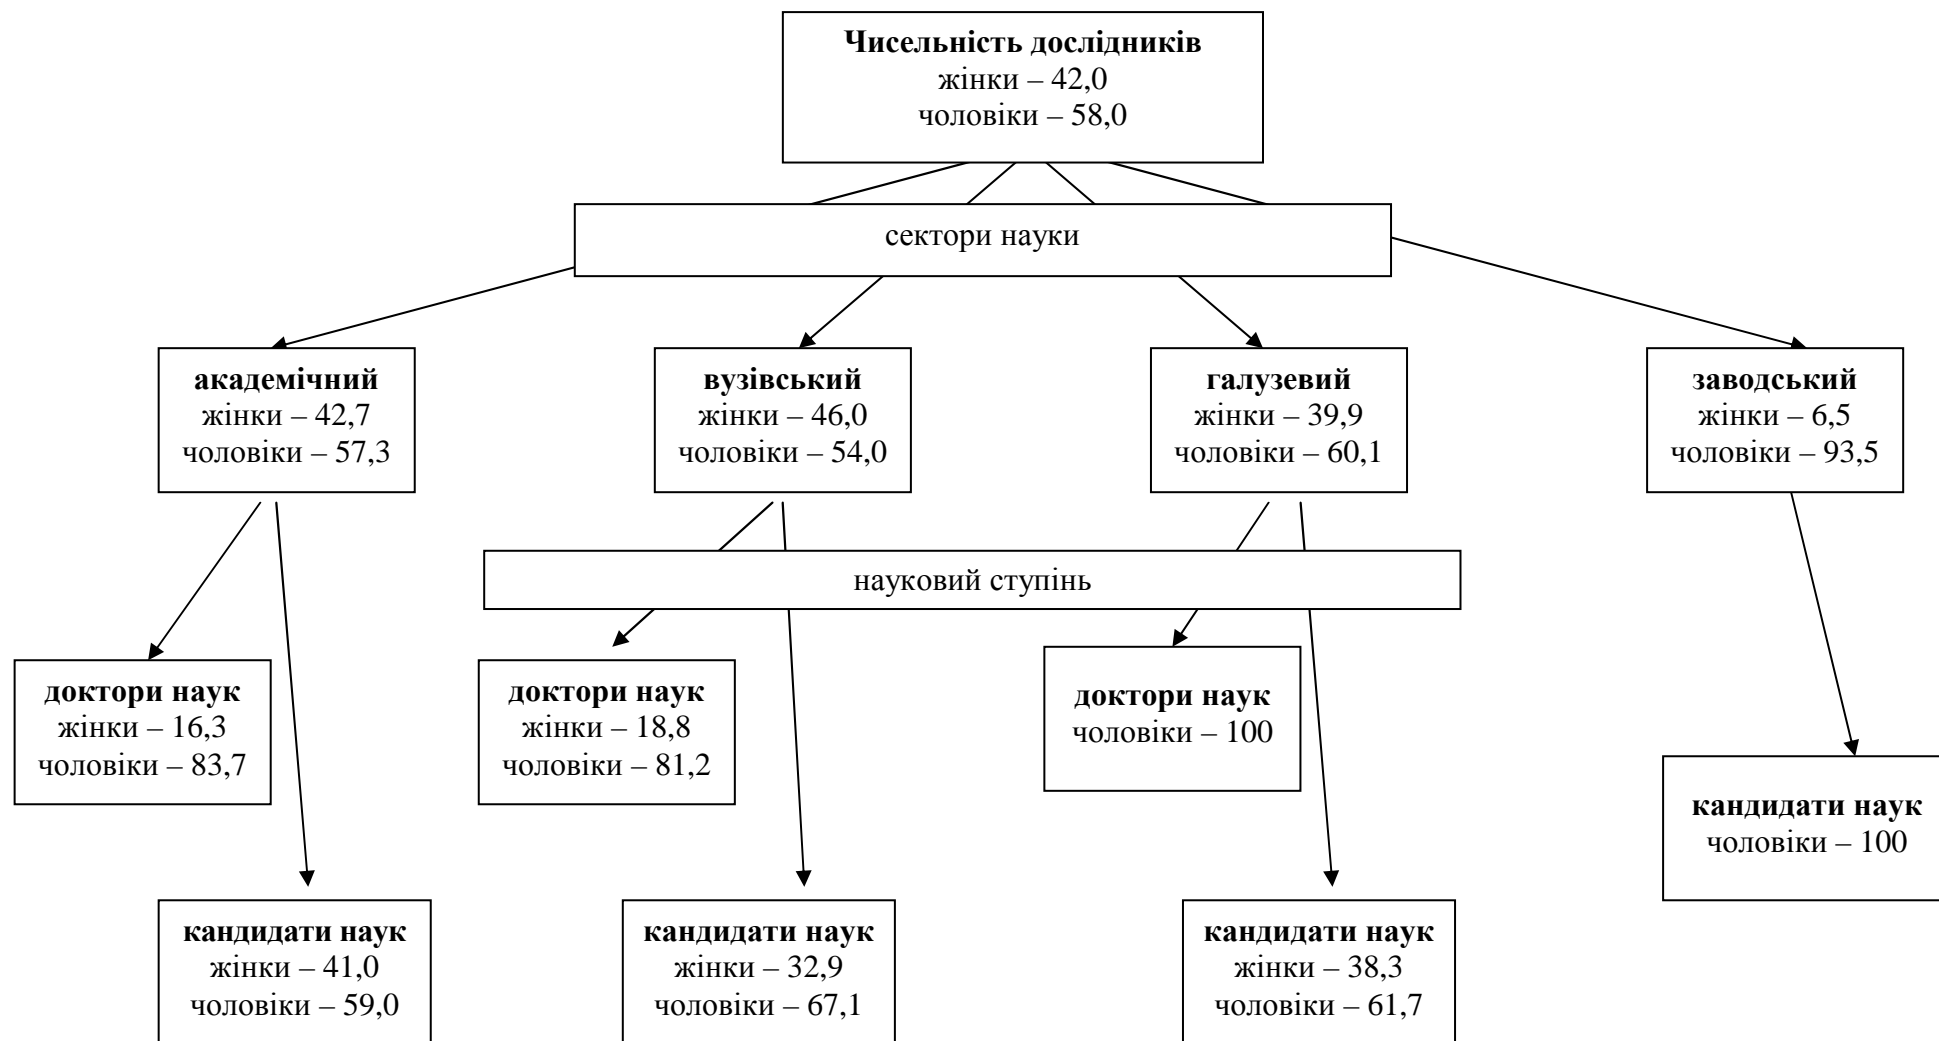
Чисельність дослідників
жінки – 42,0
чоловіки – 58,0

сектори науки

академічний
жінки – 42,7
чоловіки – 57,3

вузівський
жінки – 46,0
чоловіки – 54,0

галузевий
жінки – 39,9
чоловіки – 60,1

заводський
жінки – 6,5
чоловіки – 93,5

науковий ступінь

доктори наук
жінки – 16,3
чоловіки – 83,7

доктори наук
жінки – 18,8
чоловіки – 81,2

доктори наук
чоловіки – 100

кандидати наук
чоловіки – 100

кандидати наук
жінки – 41,0
чоловіки – 59,0

кандидати наук
жінки – 32,9
чоловіки – 67,1

кандидати наук
жінки – 38,3
чоловіки – 61,7